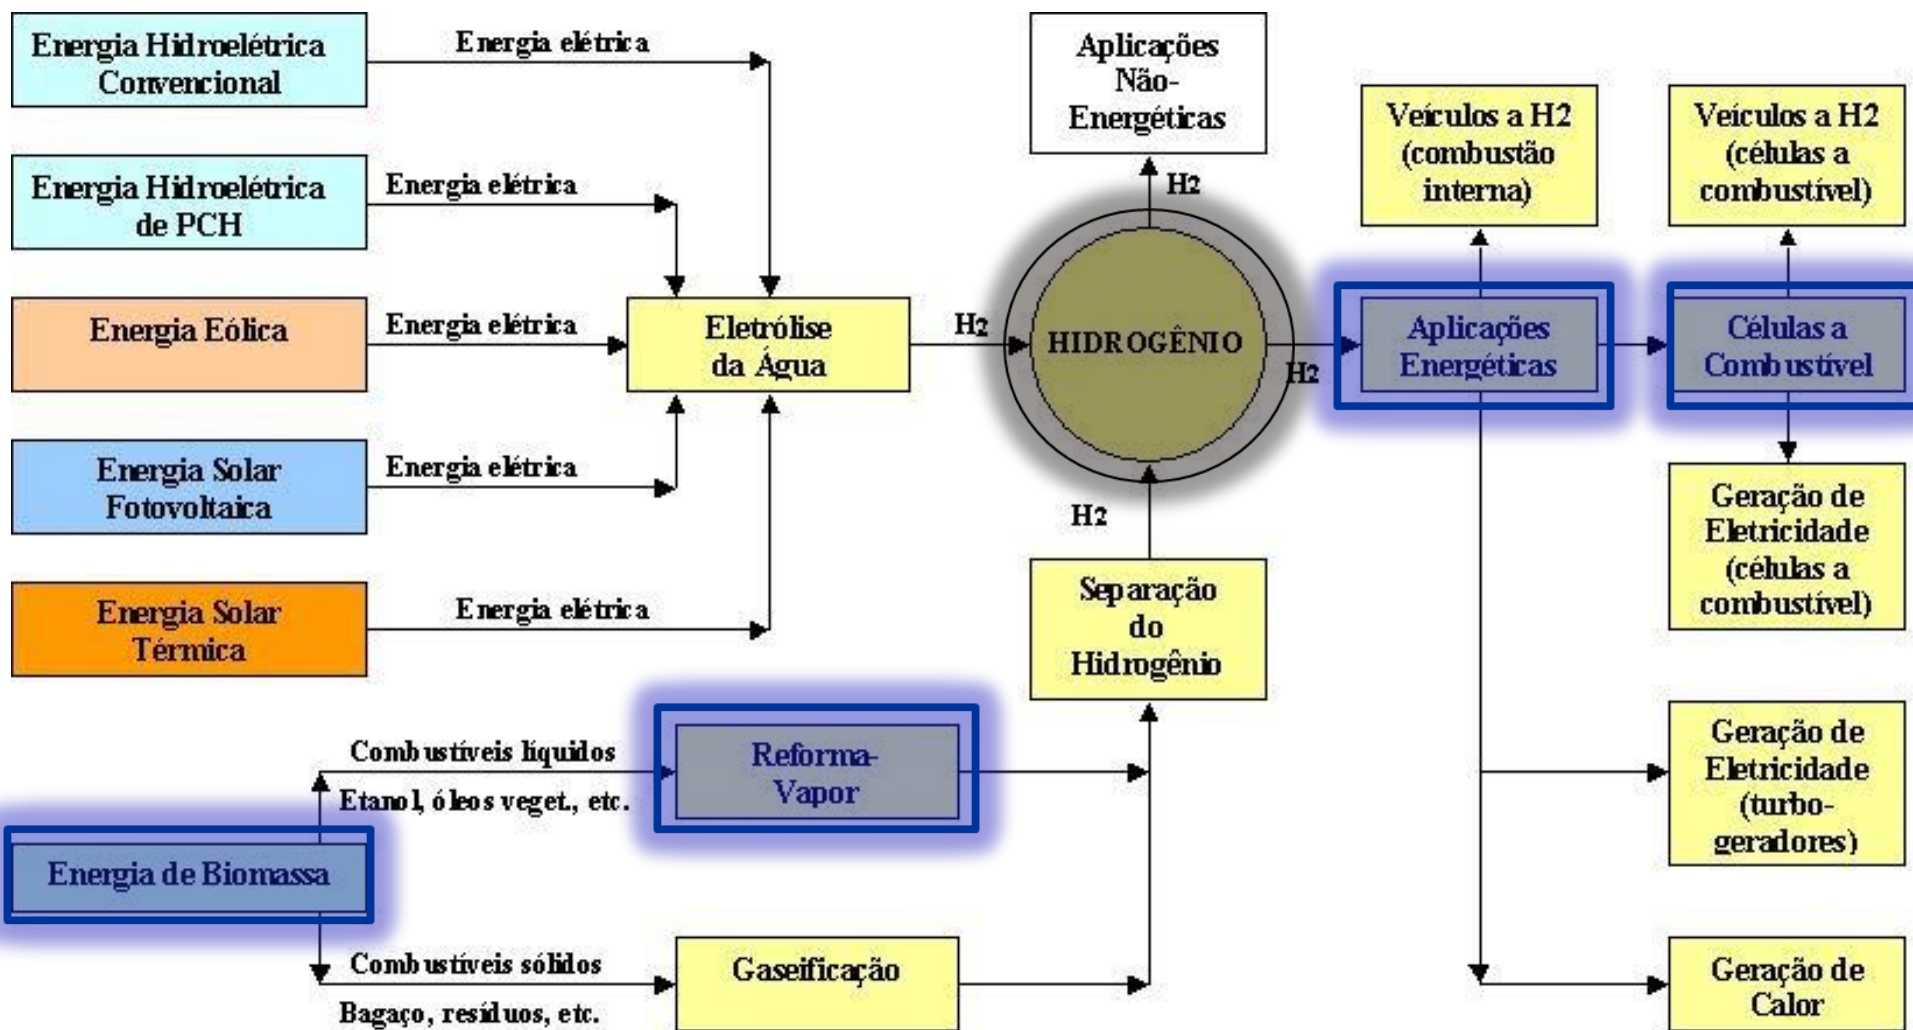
Energia Hidroelétrica Convencional

Energia elétrica

Energia Hidroelétrica de PCH

Energia elétrica

Energia Eólica

Energia elétrica

Energia Solar Fotovoltaica

Energia elétrica

Energia Solar Térmica

Energia elétrica

Eletrólise da Água

H2

Aplicações Não-Energéticas

H2

HIDROGÊNIO

H2

H2

Separação do Hidrogênio

Aplicações Energéticas

Veículos a H2 (combustão interna)

Células a Combustível

Veículos a H2 (células a combustível)

Geração de Eletricidade (células a combustível)

Geração de Eletricidade (turbo-geradores)

Geração de Calor

Combustíveis líquidos

Etanol, óleos veget., etc.

Reforma-Vapor

Energia de Biomassa

Combustíveis sólidos

Bagaço, resíduos, etc.

Gaseificação